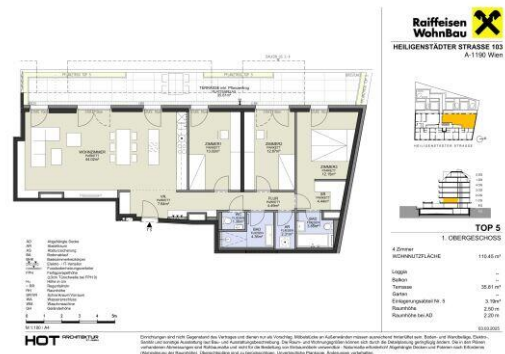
Raiffeisen WohnBau

HEILIGENSTÄDTER STRASSE 103
A-1190 Wien

HEILIGENSTÄDTER STRASSE

TOP 5
1. OBERGESCHOSS

4 Zimmer
WOHNNUTZFLÄCHE 115.45 m²

Loggia -
Balkon -
Terrasse 35.61 m²
Garten -
Einlagerungsabteil Nr. 5 3.19m²
Raumhöhe 2.60 m
Raumhöhe bei AD 2.20 m

WOHNZIMMER
ZIMMER 1
ZIMMER 2
ZIMMER 3
BAD
WC
FLUR
ABST
TERRASSE

HOT ARCHITEKTUR

M 1:100 / A4

03.03.2023

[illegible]